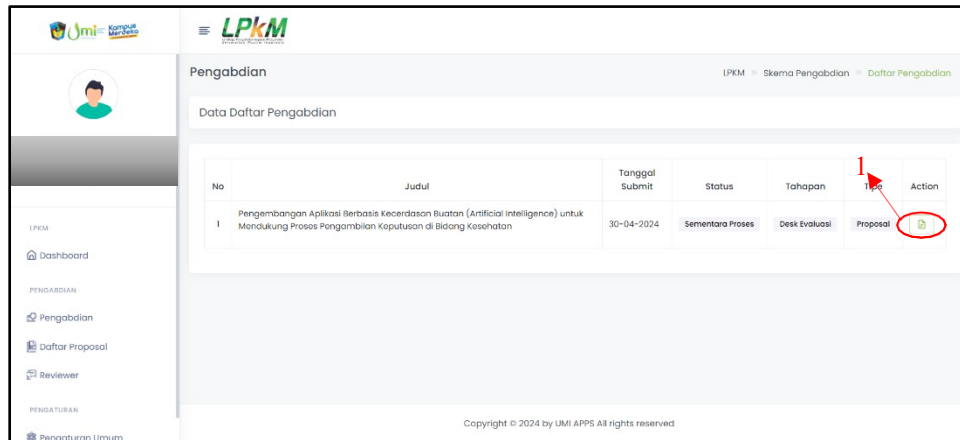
UMI Kampus Merdeka

LPKM

LPKM

Dashboard

PENGABDIAN

Pengabdian

Daftar Proposal

Reviewer

PENGATURAN

Pengaturan Umum

Pengabdian

LPKM > Skema Pengabdian > Daftar Pengabdian

Data Daftar Pengabdian

| No | Judul | Tanggal Submit | Status | Tahapan | Tipe | Action |
|---|---|---|---|---|---|---|
| 1 | Pengembangan Aplikasi Berbasis Kecerdasan Buatan (Artificial Intelligence) untuk Mendukung Proses Pengambilan Keputusan di Bidang Kesehatan | 30-04-2024 | Sementara Proses | Desk Evaluasi | Proposal | |

1

Copyright © 2024 by UMI APPS All rights reserved